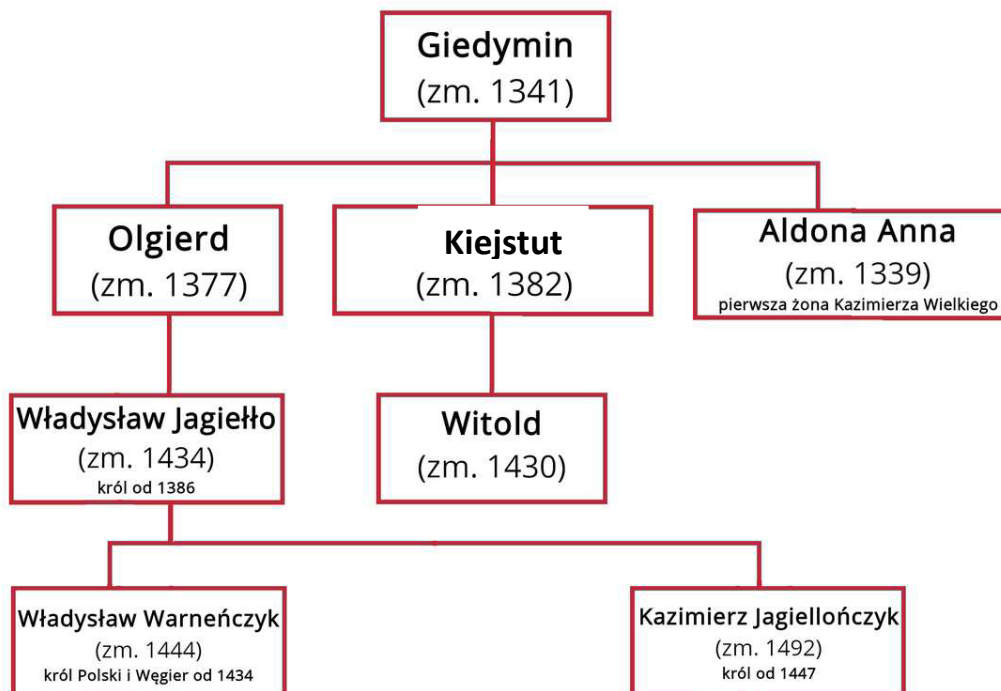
Giedymin
(zm. 1341)

Olgierd
(zm. 1377)

Kiejstut
(zm. 1382)

Aldona Anna
(zm. 1339)
pierwsza żona Kazimierza Wielkiego

Władysław Jagiełło
(zm. 1434)
król od 1386

Witold
(zm. 1430)

Władysław Warneńczyk
(zm. 1444)
król Polski i Węgier od 1434

Kazimierz Jagiellończyk
(zm. 1492)
król od 1447